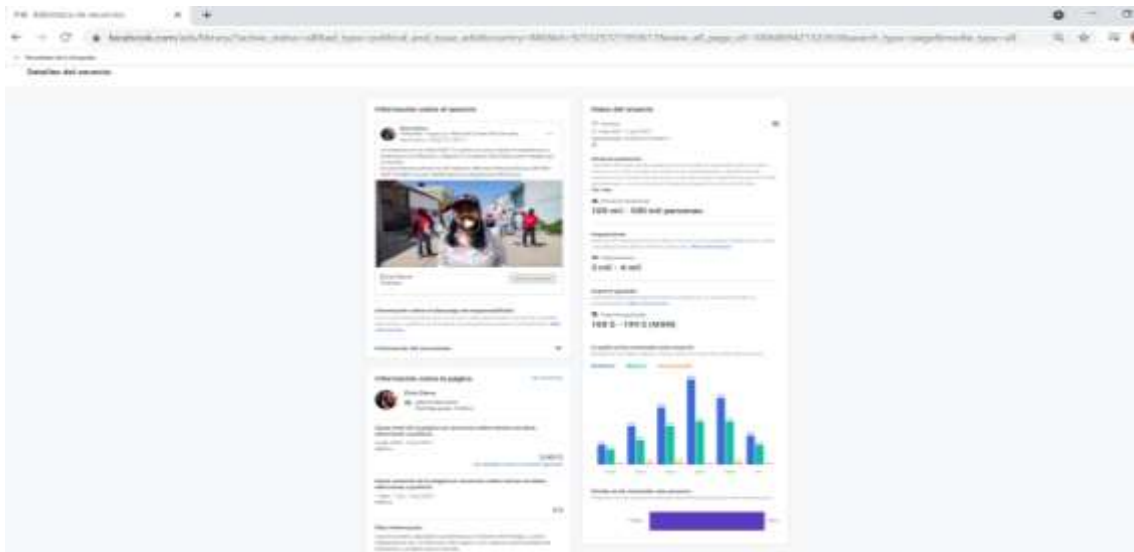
Biblioteca de anuncios

facebook.com/ads/library/?active_status=all&ad_type=political_and_issue_ads&country=MX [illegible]

Resultados de la búsqueda

Detalles del anuncio

Información sobre el anuncio

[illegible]

Información sobre el descargo de responsabilidad

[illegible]

Información del anunciante

Información sobre la página

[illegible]

Datos del anuncio

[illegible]

120 mil - 150 mil personas

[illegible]

3 mil - 4 mil

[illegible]

100 $ - 199 $ (MXN)

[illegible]